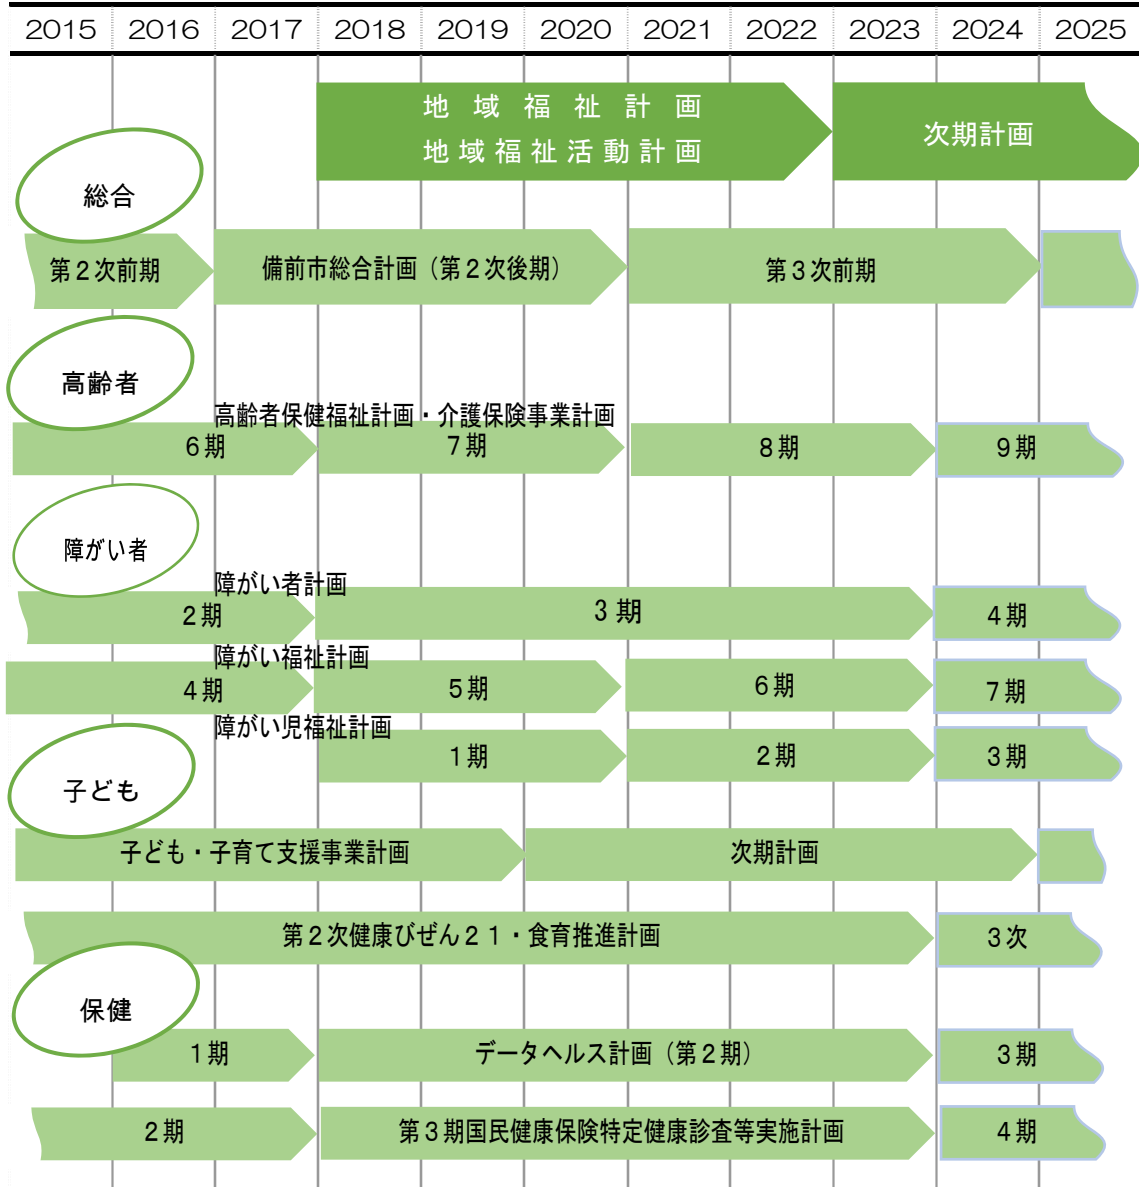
| 2015 | 2016 | 2017 | 2018 | 2019 | 2020 | 2021 | 2022 | 2023 | 2024 | 2025 |
|---|---|---|---|---|---|---|---|---|---|---|

地 域 福 祉 計 画
地 域 福 祉 活 動 計 画

次期計画

総合

第２次前期

備前市総合計画（第２次後期）

第３次前期

高齢者

高齢者保健福祉計画・介護保険事業計画

６期

７期

８期

９期

障がい者

障がい者計画

２期

３ 期

４期

障がい福祉計画

４期

５期

６期

７期

障がい児福祉計画

１期

２期

３期

子ども

子ども・子育て支援事業計画

次期計画

第２次健康びぜん２１・食育推進計画

３次

保健

１期

データヘルス計画（第２期）

３期

２期

第３期国民健康保険特定健康診査等実施計画

４期